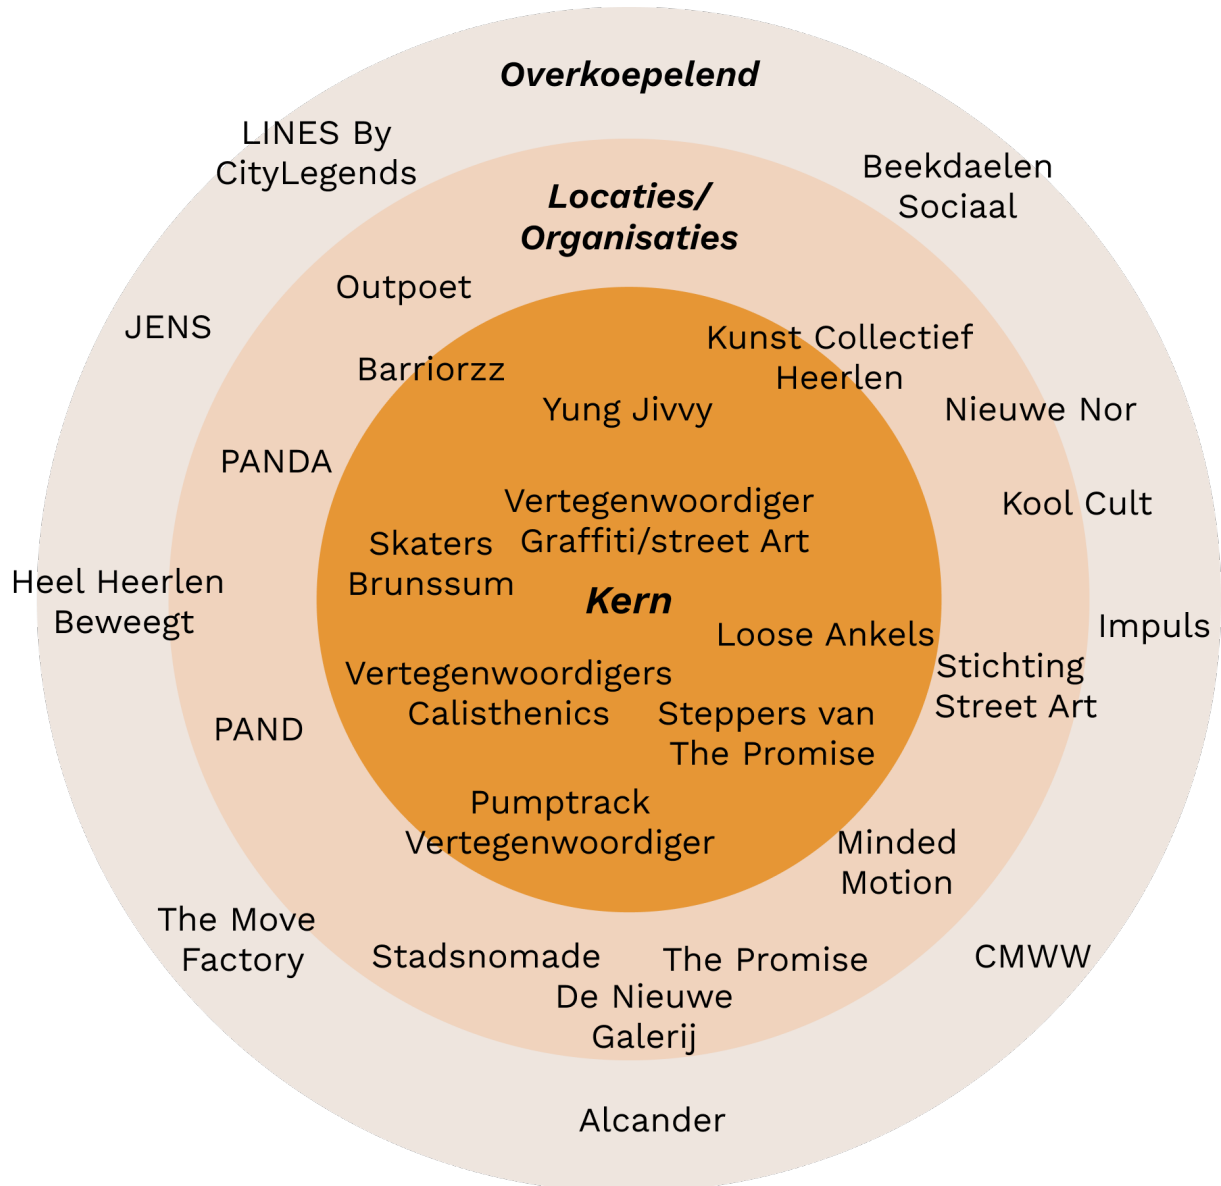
Overkoepelend

LINES By CityLegends

Beekdaelen Sociaal

Locaties/ Organisaties

Outpoet

JENS

Kunst Collectief Heerlen

Barriorzz

Yung Jivvy

Nieuwe Nor

PANDA

Vertegenwoordiger Graffiti/street Art

Kool Cult

Skaters Brunssum

Heel Heerlen Beweegt

Kern

Loose Ankels

Impuls

Stichting Street Art

Vertegenwoordigers Calisthenics

PAND

Steppers van The Promise

Pumptrack Vertegenwoordiger

Minded Motion

The Move Factory

Stadsnomade

The Promise

CMWW

De Nieuwe Galerij

Alcander